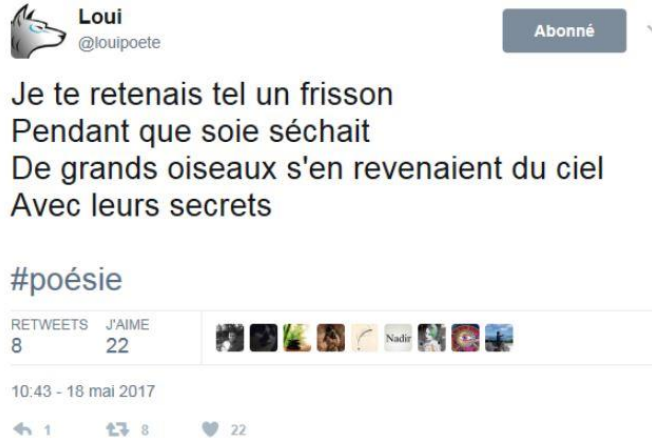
Loui
@louipoete

Abonné

Je te retenais tel un frisson
Pendant que soie séchait
De grands oiseaux s'en revenaient du ciel
Avec leurs secrets

#poésie

RETWEETS
8

J'AIME
22

Nadir

10:43 - 18 mai 2017

1 8 22